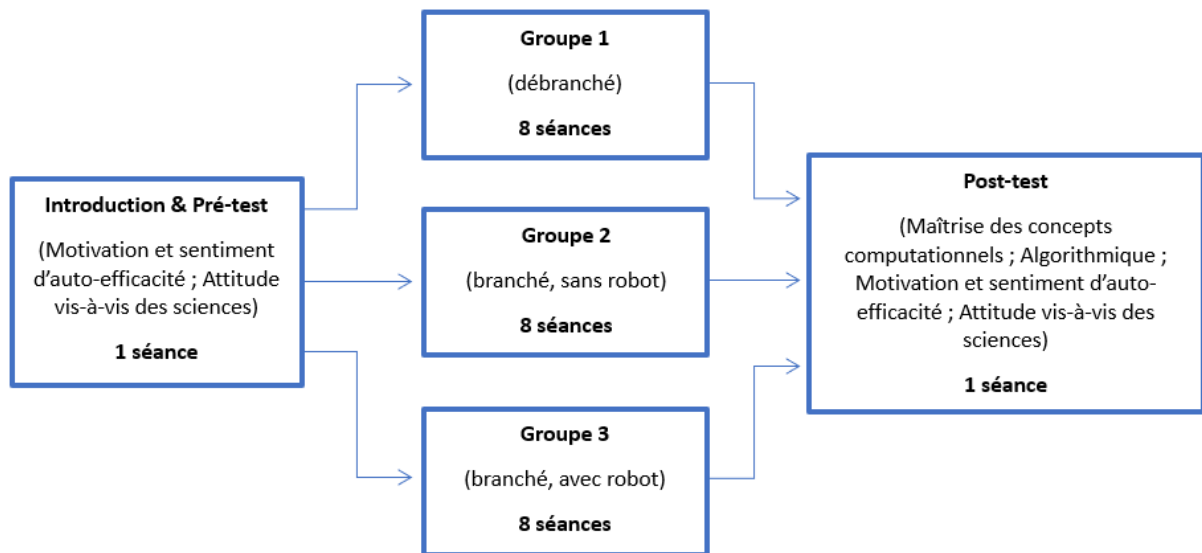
Introduction & Pré-test

(Motivation et sentiment d'auto-efficacité ; Attitude vis-à-vis des sciences)

1 séance

Groupe 1

(débranché)

8 séances

Groupe 2

(branché, sans robot)

8 séances

Groupe 3

(branché, avec robot)

8 séances

Post-test

(Maîtrise des concepts computationnels ; Algorithmique ; Motivation et sentiment d'auto-efficacité ; Attitude vis-à-vis des sciences)

1 séance